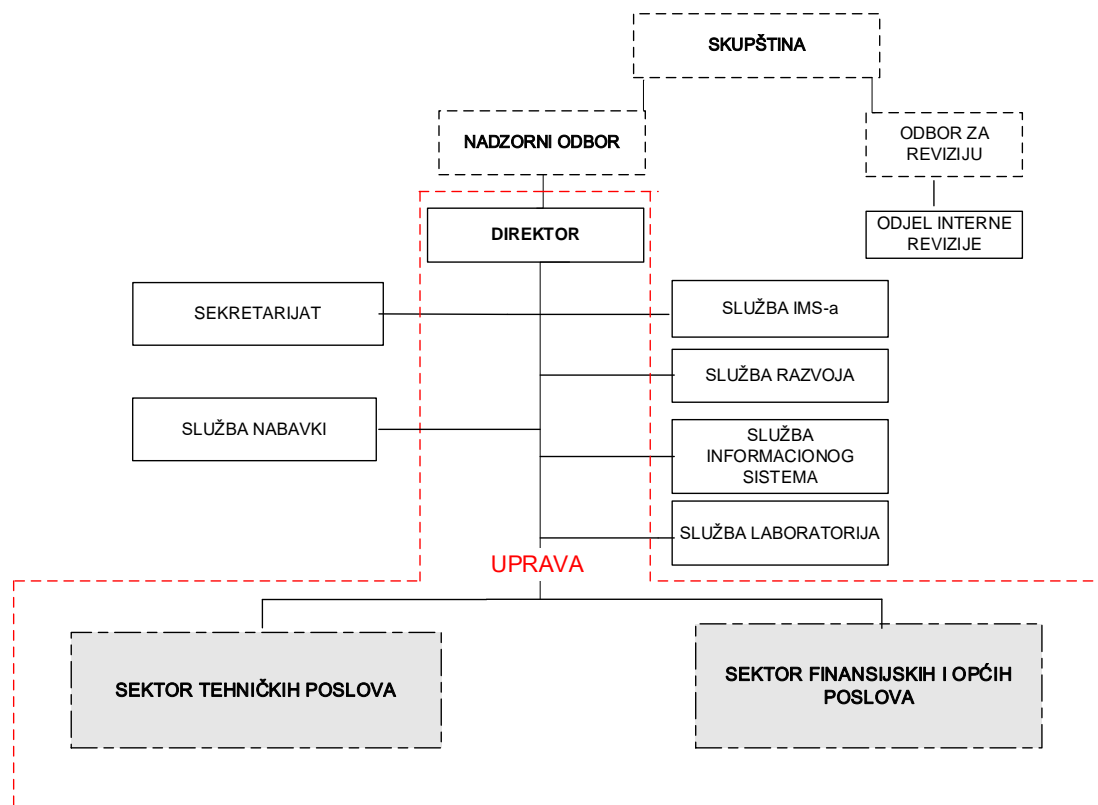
SKUPŠTINA

NADZORNI ODBOR

ODBOR ZA REVIZIJU

ODJEL INTERNE REVIZIJE

DIREKTOR

SEKRETARIJAT

SLUŽBA IMS-a

SLUŽBA RAZVOJA

SLUŽBA NABAVKI

SLUŽBA INFORMACIONOG SISTEMA

SLUŽBA LABORATORIJA

UPRAVA

SEKTOR TEHNIČKIH POSLOVA

SEKTOR FINANSIJSKIH I OPĆIH POSLOVA